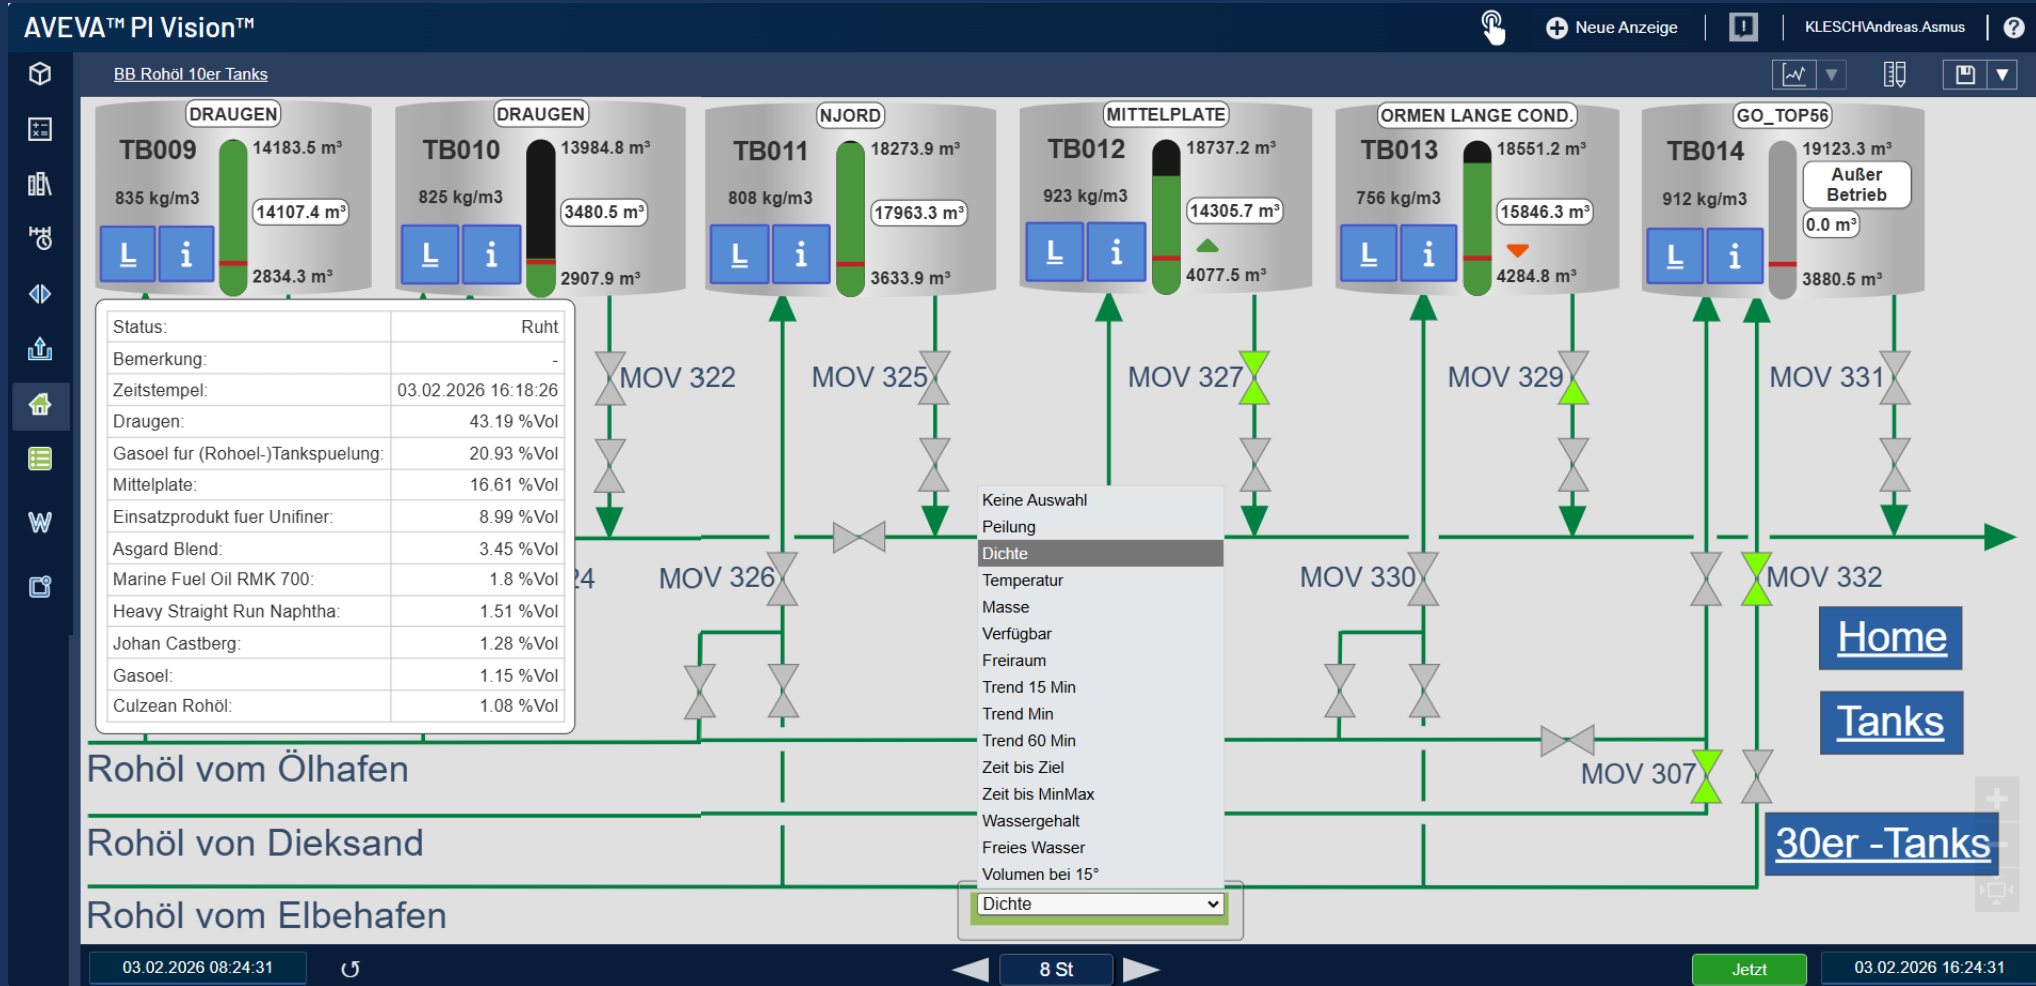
AVEVA™ PI Vision™

Neue Anzeige

KLESCH\Andreas.Asmus

BB Rohöl 10er Tanks

DRAUGEN
TB009
14183.5 m³
835 kg/m3
14107.4 m³
L i
2834.3 m³

DRAUGEN
TB010
13984.8 m³
825 kg/m3
3480.5 m³
L i
2907.9 m³

NJORD
TB011
18273.9 m³
808 kg/m3
17963.3 m³
L i
3633.9 m³

MITTELPLATE
TB012
18737.2 m³
923 kg/m3
14305.7 m³
L i
4077.5 m³

ORMEN LANGE COND.
TB013
18551.2 m³
756 kg/m3
15846.3 m³
L i
4284.8 m³

GO_TOP56
TB014
19123.3 m³
Außer Betrieb
912 kg/m3
0.0 m³
L i
3880.5 m³

| Status: | Ruht |
|---|---|
| Bemerkung: | - |
| Zeitstempel: | 03.02.2026 16:18:26 |
| Draugen: | 43.19 %Vol |
| Gasoel fur (Rohoel-)Tankspuelung: | 20.93 %Vol |
| Mittelplate: | 16.61 %Vol |
| Einsatzprodukt fuer Unifiner: | 8.99 %Vol |
| Asgard Blend: | 3.45 %Vol |
| Marine Fuel Oil RMK 700: | 1.8 %Vol |
| Heavy Straight Run Naphtha: | 1.51 %Vol |
| Johan Castberg: | 1.28 %Vol |
| Gasoel: | 1.15 %Vol |
| Culzean Rohöl: | 1.08 %Vol |

MOV 322
MOV 325
MOV 327
MOV 329
MOV 331
24
MOV 326
MOV 330
MOV 332
MOV 307

Keine Auswahl
Peilung
Dichte
Temperatur
Masse
Verfügbar
Freiraum
Trend 15 Min
Trend Min
Trend 60 Min
Zeit bis Ziel
Zeit bis MinMax
Wassergehalt
Freies Wasser
Volumen bei 15°
Dichte

Home
Tanks
30er -Tanks

Rohöl vom Ölhafen
Rohöl von Dieksand
Rohöl vom Elbehafen

03.02.2026 08:24:31
8 St
Jetzt
03.02.2026 16:24:31